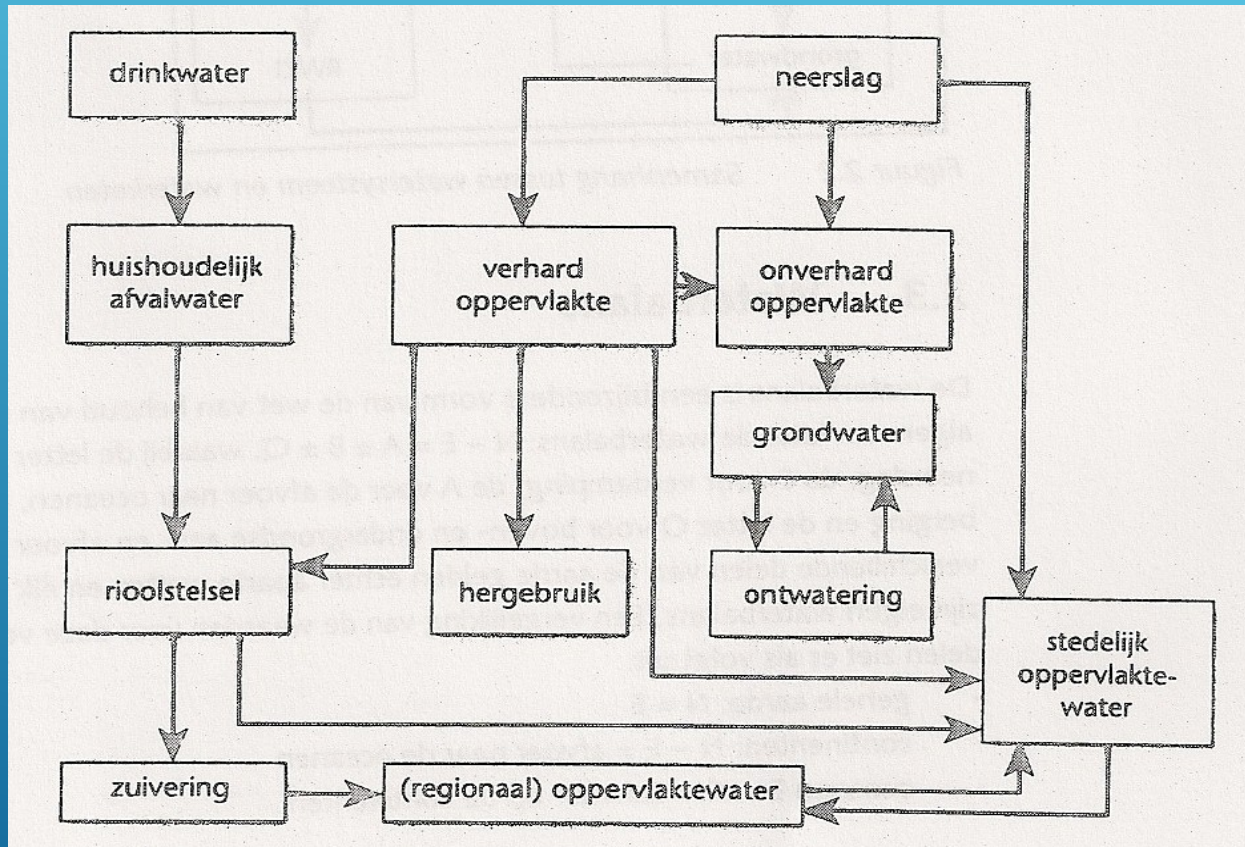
drinkwater

neerslag

huishoudelijk afvalwater

verhard oppervlakte

onverhard oppervlakte

grondwater

rioolstelsel

hergebruik

ontwatering

stedelijk oppervlakte-water

zuivering

(regionaal) oppervlaktewater